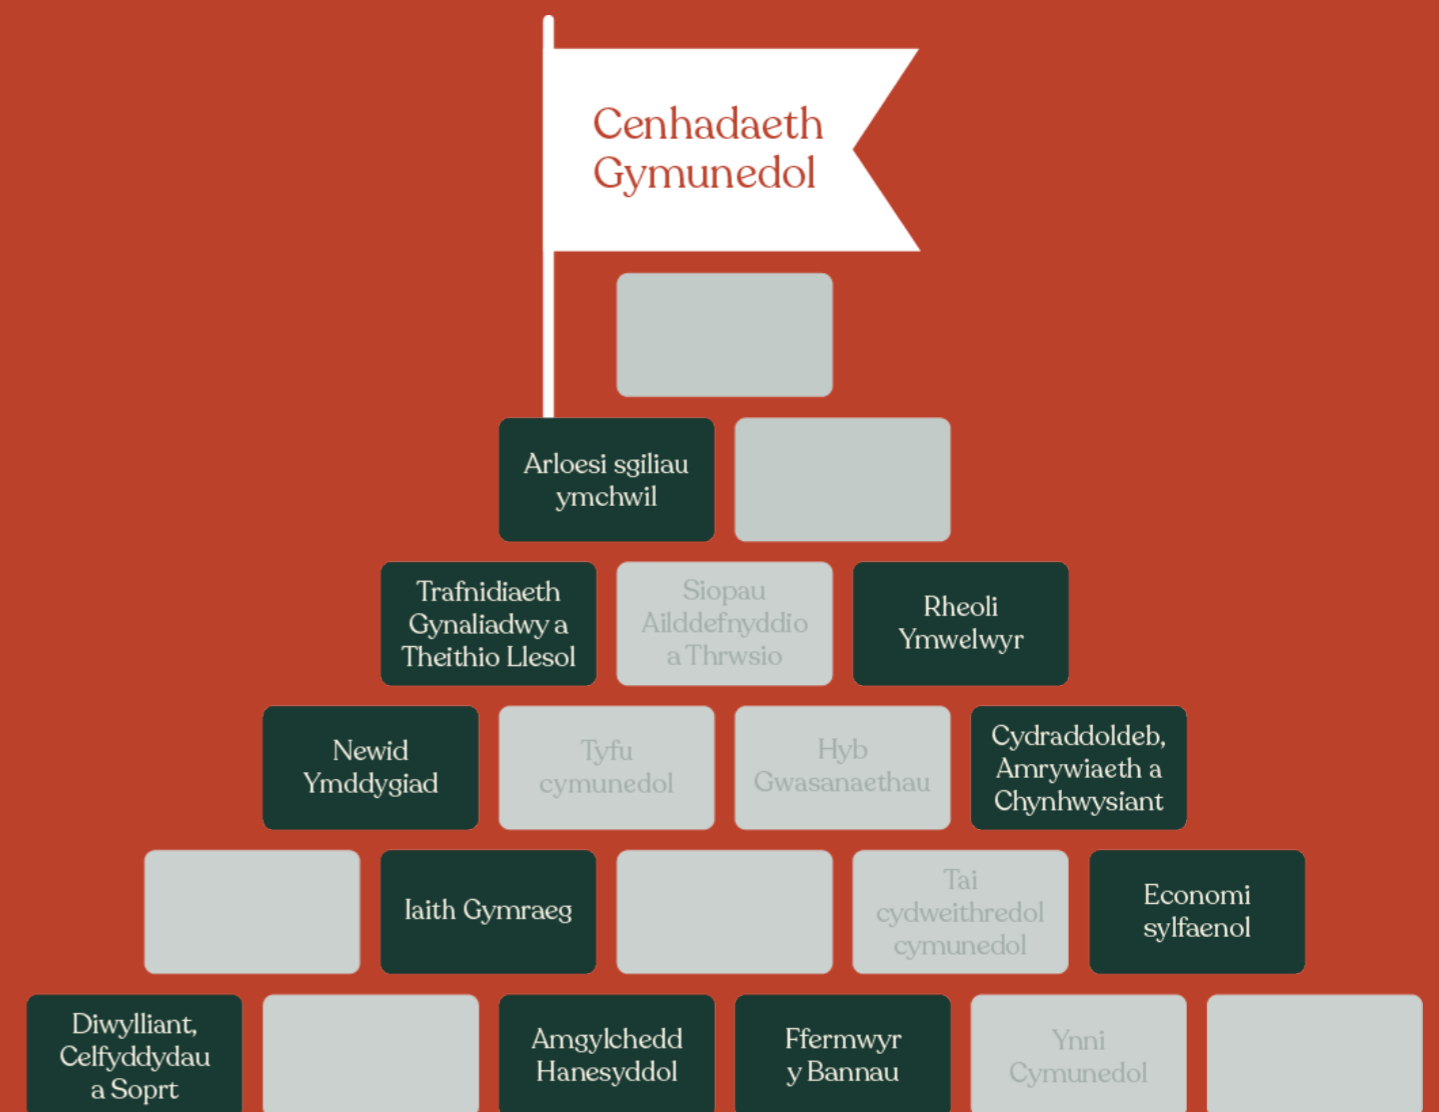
Cenhadaeth Gymunedol

Arloesi sgiliau ymchwil

Trafnidiaeth Gynaliadwy a Theithio Llesol

Siopau Ailddefnyddio a Thrwsio

Rheoli Ymwelwyr

Newid Ymddygiad

Tyfu cymunedol

Hyb Gwasanaethau

Cydraddoldeb, Amrywiaeth a Chynhwysiant

Iaith Gymraeg

Tai cydweithredol cymunedol

Economi sylfaenol

Diwylliant, Celfyddydau a Soprt

Amgylchedd Hanesyddol

Ffermwyr y Bannau

Ynni Cymunedol